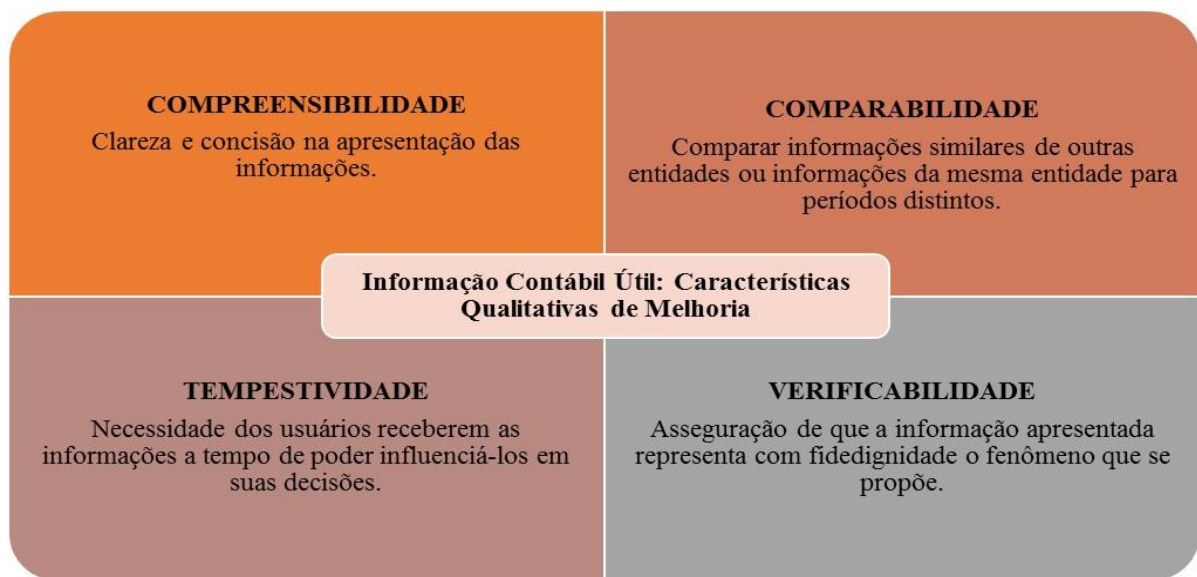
COMPREENSIBILIDADE
Clareza e concisão na apresentação das informações.

COMPARABILIDADE
Comparar informações similares de outras entidades ou informações da mesma entidade para períodos distintos.

Informação Contábil Útil: Características Qualitativas de Melhoria

TEMPESTIVIDADE
Necessidade dos usuários receberem as informações a tempo de poder influenciá-los em suas decisões.

VERIFICABILIDADE
Asseguração de que a informação apresentada representa com fidedignidade o fenômeno que se propõe.